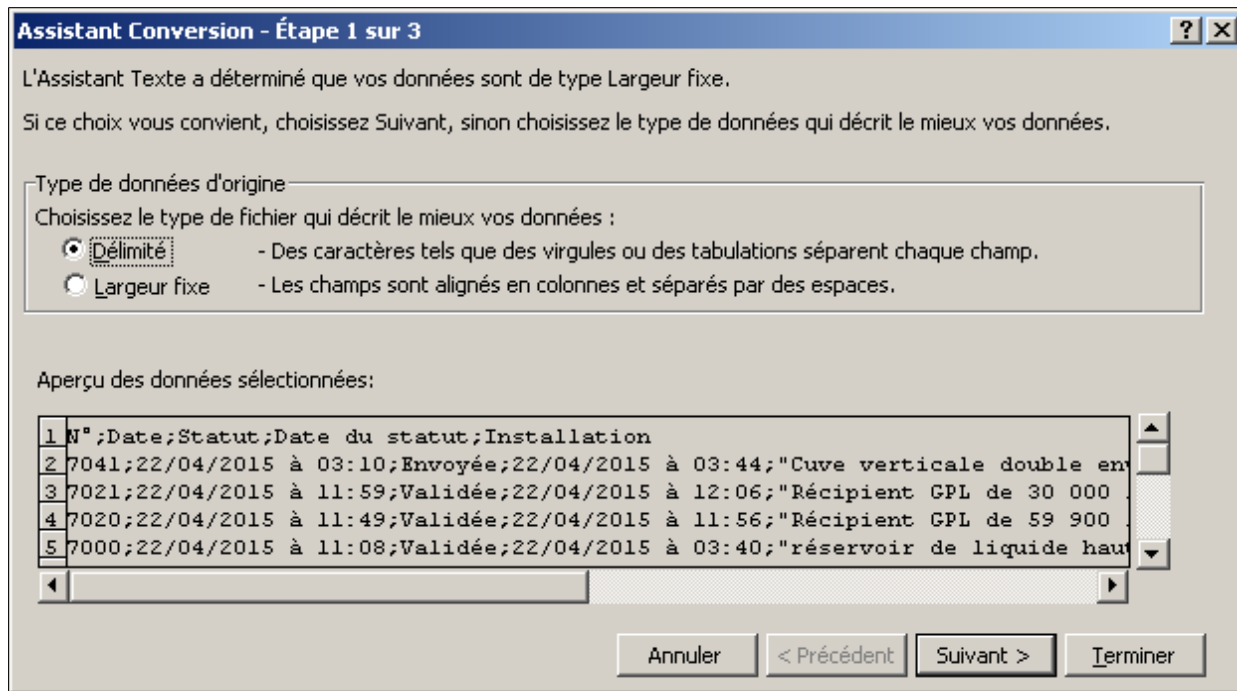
Assistant Conversion - Étape 1 sur 3

?

X

L'Assistant Texte a déterminé que vos données sont de type Largeur fixe.

Si ce choix vous convient, choisissez Suivant, sinon choisissez le type de données qui décrit le mieux vos données.

Type de données d'origine

Choisissez le type de fichier qui décrit le mieux vos données :

Délimité - Des caractères tels que des virgules ou des tabulations séparent chaque champ.

Largeur fixe - Les champs sont alignés en colonnes et séparés par des espaces.

Aperçu des données sélectionnées:

1 N°;Date;Statut;Date du statut;Installation
2 7041;22/04/2015 à 03:10;Envoyée;22/04/2015 à 03:44;"Cuve verticale double en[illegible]
3 7021;22/04/2015 à 11:59;Validée;22/04/2015 à 12:06;"Récipient GPL de 30 000 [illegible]
4 7020;22/04/2015 à 11:49;Validée;22/04/2015 à 11:56;"Récipient GPL de 59 900 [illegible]
5 7000;22/04/2015 à 11:08;Validée;22/04/2015 à 03:40;"réservoir de liquide hau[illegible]

Annuler

< Précédent

Suivant >

Terminer